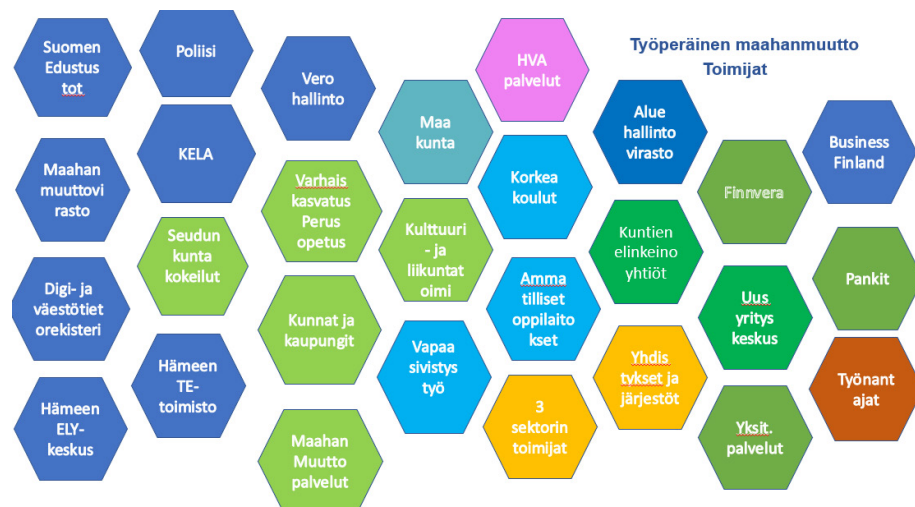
Työperäinen maahanmuutto
Toimijat

Suomen Edustus tot

Poliisi

Vero hallinto

Maa kunta

HVA palvelut

Alue hallinto virasto

Business Finland

Maahan muuttovi rasto

KELA

Varhais kasvatus Perus opetus

Kulttuuri - ja liikuntat oimi

Korkea koulut

Kuntien elinkeino yhtiöt

Finnvera

Seudun kunta kokeilut

Pankit

Digi- ja väestötiet orekisteri

Kunnat ja kaupungit

Amma tilliset oppilaito kset

Uus yritys keskus

Hämeen TE-toimisto

Vapaa sivistys työ

Yhdis tykset ja järjestöt

Työnant ajat

Hämeen ELY-keskus

Maahan Muutto palvelut

3 sektorin toimijat

Yksit. palvelut